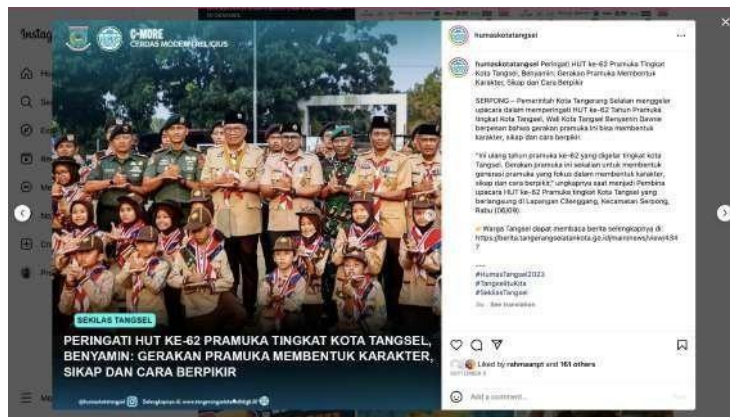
Instag

C-MORE
CERDAS MODERN RELIGIUS

SEKILAS TANGSEL

PERINGATI HUT KE-62 PRAMUKA TINGKAT KOTA TANGSEL, BENYAMIN: GERAKAN PRAMUKA MEMBENTUK KARAKTER, SIKAP DAN CARA BERPIKIR

@humaskotatangsel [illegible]

humaskotatangsel

humaskotatangsel Peringati HUT ke-62 Pramuka Tingkat Kota Tangsel, Benyamin: Gerakan Pramuka Membentuk Karakter, Sikap dan Cara Berpikir

SERPONG – Pemerintah Kota Tangerang Selatan menggelar upacara dalam memperingati HUT ke-62 Tahun Pramuka tingkat Kota Tangsel. Wali Kota Tangsel Benyamin Davnie berpesan bahwa gerakan pramuka ini bisa membentuk karakter, sikap dan cara berpikir.

"Hi ulang tahun pramuka ke-62 yang digelar tingkat kota Tangsel. Gerakan pramuka ini sekalian untuk membentuk generasi pramuka yang fokus dalam membentuk karakter, sikap dan cara berpikir," ungkapnya saat menjadi Pembina upacara HUT ke-62 Pramuka tingkat Kota Tangsel yang berlangsung di Lapangan Cilenggang, Kecamatan Serpong, Rabu (06/09).

Warga Tangsel dapat membaca berita selengkapnya di: https://berita.tangerangselatankota.go.id/main/news/view/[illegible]

#HumasTangsel2023
#TangselKota
#SekilasTangsel

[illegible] See translation

Liked by rahmasnpt and 161 others
SEPTEMBER 6

Add a comment...